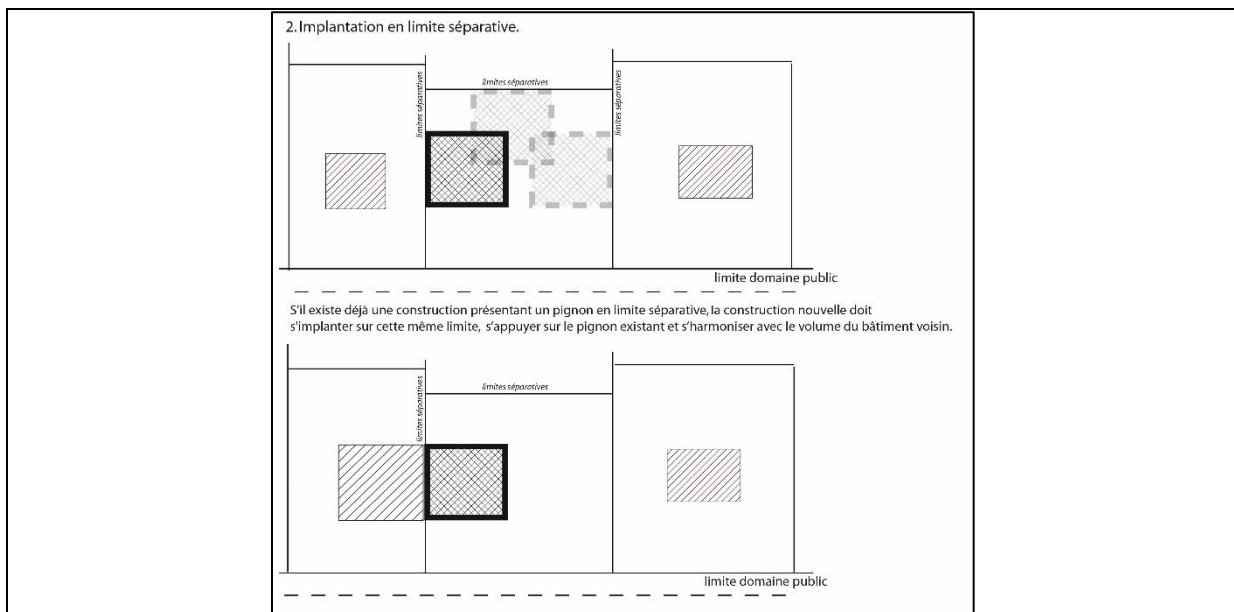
2. Implantation en limite séparative.

limites séparatives

limites séparatives

limites séparatives

limite domaine public

S'il existe déjà une construction présentant un pignon en limite séparative, la construction nouvelle doit s'implanter sur cette même limite, s'appuyer sur le pignon existant et s'harmoniser avec le volume du bâtiment voisin.

limites séparatives

limites séparatives

limite domaine public